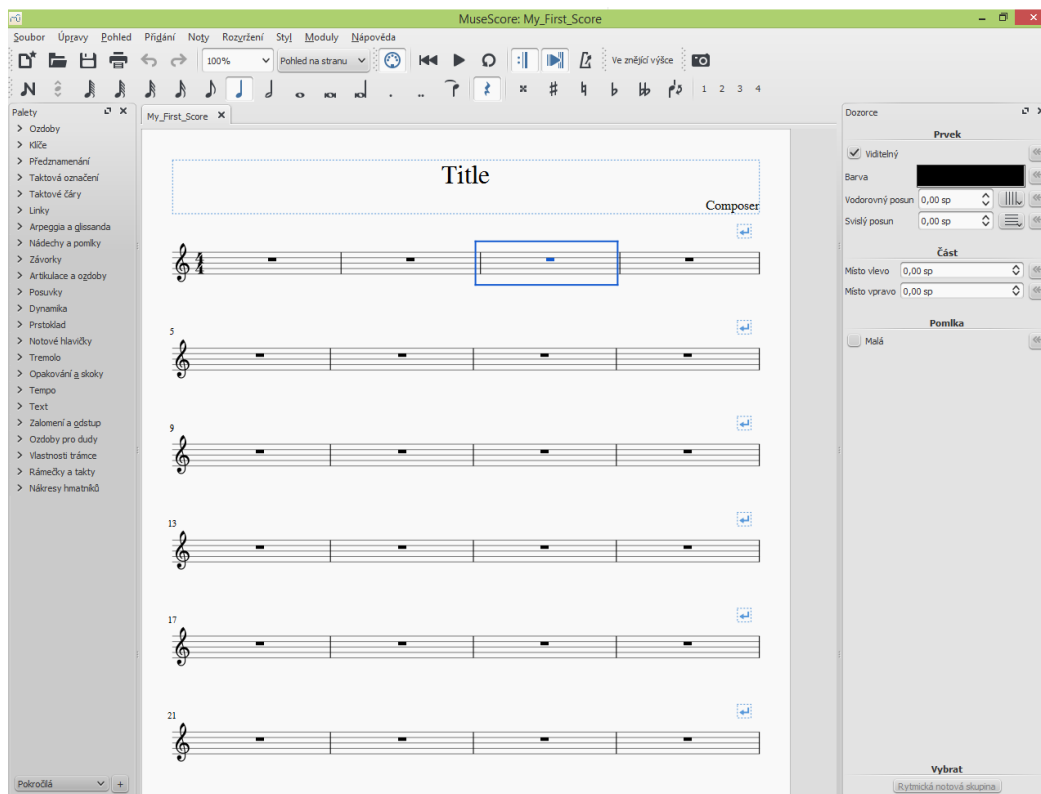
MuseScore: My_First_Score

Soubor Úpravy Pohled Přidání Noty Rozvržení Styl Moduly Nápověda

100% Pohled na stranu Ve znějící výšce

1 2 3 4

Palety
> Ozdoby
> Klíče
> Předznamenání
> Taktová označení
> Taktové čáry
> Linky
> Arpeggia a glissanda
> Nádechy a pomlky
> Závorky
> Artikulace a ozdoby
> Posuvky
> Dynamika
> Prstoklad
> Notové hlavičky
> Tremolo
> Opakování a skoky
> Tempo
> Text
> Zalomení a odstup
> Ozdoby pro dudy
> Vlastnosti trámce
> Rámečky a takty
> Nákresy hmatníků

Pokročilá +

My_First_Score

Title

Composer

5

9

13

17

21

Dozorce

Prvek
Viditelný
Barva
Vodorovný posun 0,00 sp
Svislý posun 0,00 sp

Část
Místo vlevo 0,00 sp
Místo vpravo 0,00 sp

Pomlka
Malá

Vybrat
Rytmická notová skupina